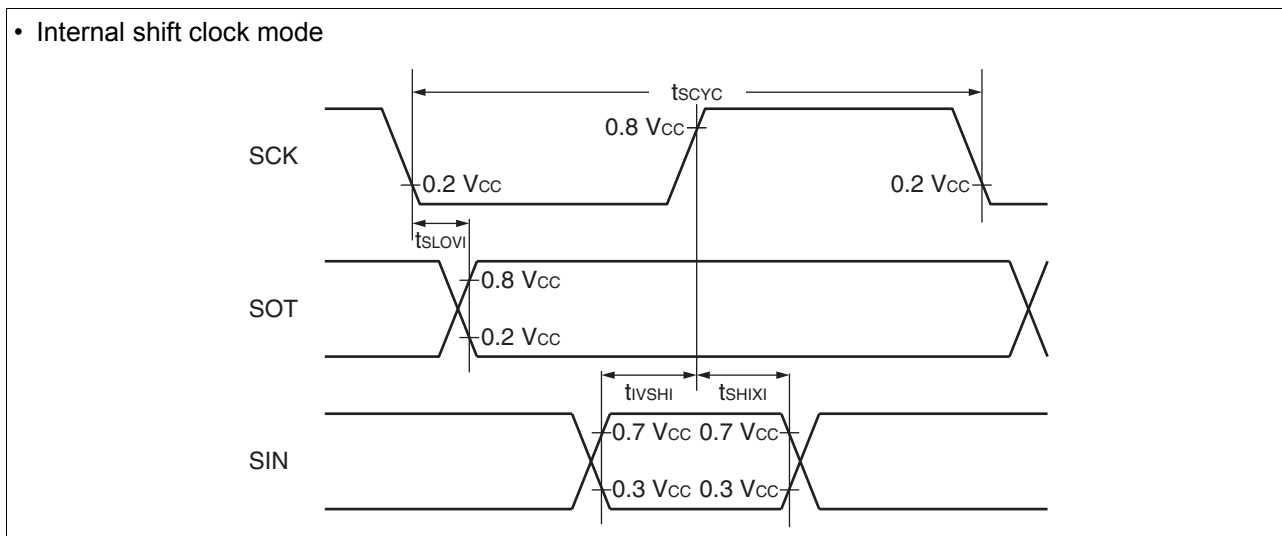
• Internal shift clock mode

$t_{SCYC}$

0.8 $V_{CC}$

SCK

0.2 $V_{CC}$

0.2 $V_{CC}$

$t_{SLOVI}$

0.8 $V_{CC}$

SOT

0.2 $V_{CC}$

$t_{IVSHI}$ $t_{SHIXI}$

0.7 $V_{CC}$ 0.7 $V_{CC}$

SIN

0.3 $V_{CC}$ 0.3 $V_{CC}$